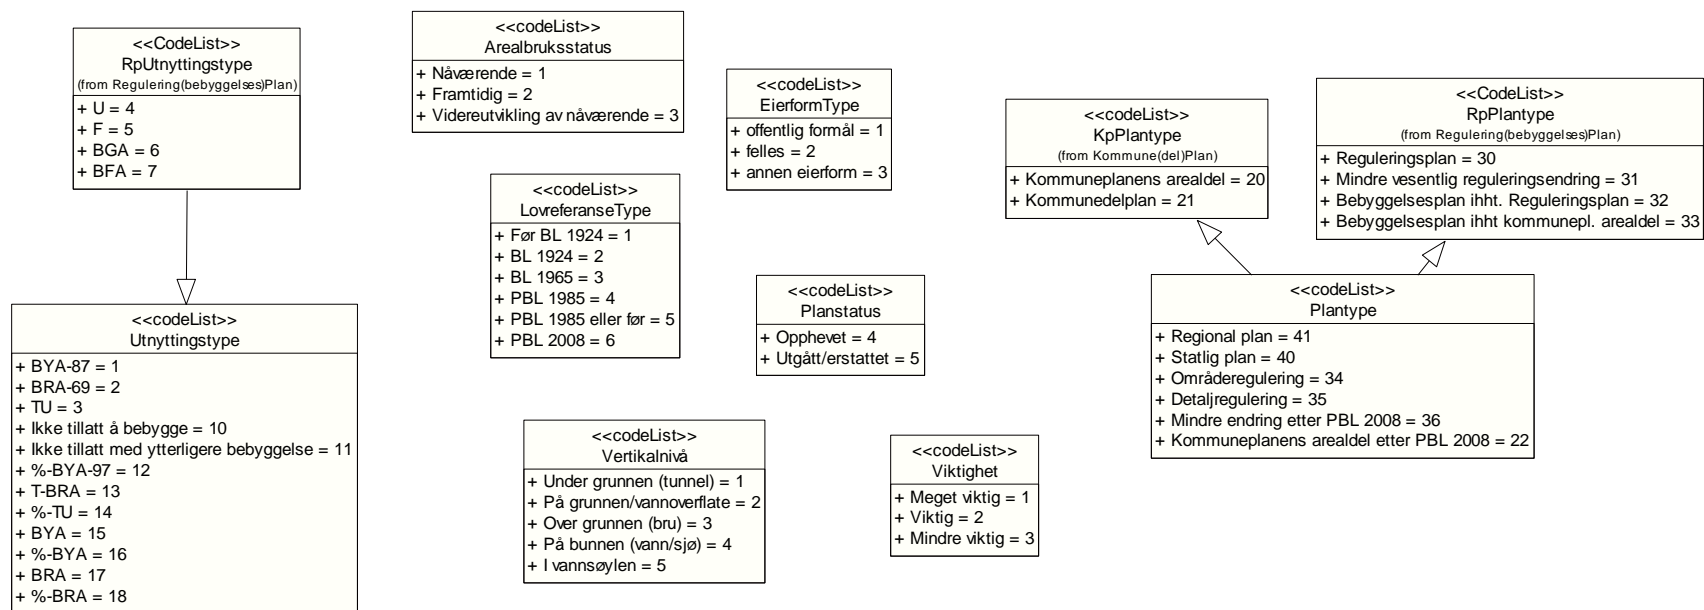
<<CodeList>>
RpUtnyttingstype
(from Regulering(bebyggelses)Plan)
+ U = 4
+ F = 5
+ BGA = 6
+ BFA = 7

<<codeList>>
Utnyttingstype
+ BYA-87 = 1
+ BRA-69 = 2
+ TU = 3
+ Ikke tillatt å bebygge = 10
+ Ikke tillatt med ytterligere bebyggelse = 11
+ %-BYA-97 = 12
+ T-BRA = 13
+ %-TU = 14
+ BYA = 15
+ %-BYA = 16
+ BRA = 17
+ %-BRA = 18

<<codeList>>
Arealbruksstatus
+ Nåværende = 1
+ Framtidig = 2
+ Videreutvikling av nåværende = 3

<<codeList>>
EierformType
+ offentlig formål = 1
+ felles = 2
+ annen eierform = 3

<<codeList>>
LovreferanseType
+ Før BL 1924 = 1
+ BL 1924 = 2
+ BL 1965 = 3
+ PBL 1985 = 4
+ PBL 1985 eller før = 5
+ PBL 2008 = 6

<<codeList>>
Planstatus
+ Opphevet = 4
+ Utgått/erstattet = 5

<<codeList>>
Vertikalnivå
+ Under grunnen (tunnel) = 1
+ På grunnen/vannoverflate = 2
+ Over grunnen (bru) = 3
+ På bunnen (vann/sjø) = 4
+ I vannsøylen = 5

<<codeList>>
Viktighet
+ Meget viktig = 1
+ Viktig = 2
+ Mindre viktig = 3

<<codeList>>
KpPlantype
(from Kommune(del)Plan)
+ Kommuneplanens arealdel = 20
+ Kommunedelplan = 21

<<CodeList>>
RpPlantype
(from Regulering(bebyggelses)Plan)
+ Reguleringsplan = 30
+ Mindre vesentlig reguleringsendring = 31
+ Bebyggelsesplan ihht. Reguleringsplan = 32
+ Bebyggelsesplan ihht kommunepl. arealdel = 33

<<codeList>>
Plantype
+ Regional plan = 41
+ Statlig plan = 40
+ Områderegulering = 34
+ Detaljregulering = 35
+ Mindre endring etter PBL 2008 = 36
+ Kommuneplanens arealdel etter PBL 2008 = 22